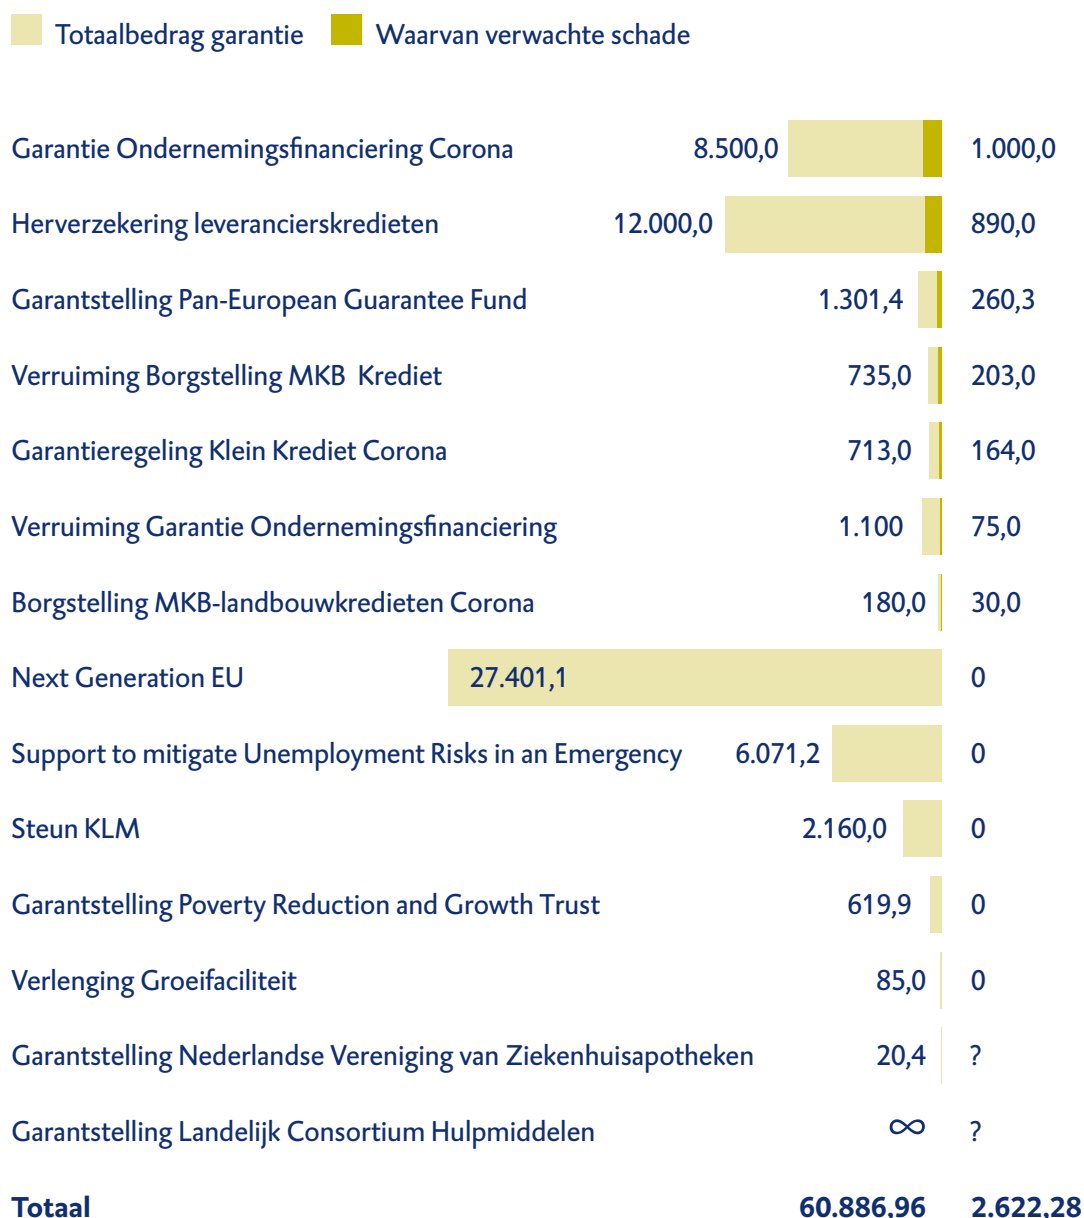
Totaalbedrag garantie   Waarvan verwachte schade

| | | |
|---|---|---|
| Garantie Ondernemingsfinanciering Corona | 8.500,0 | 1.000,0 |
| Herverzekering leverancierskredieten | 12.000,0 | 890,0 |
| Garantstelling Pan-European Guarantee Fund | 1.301,4 | 260,3 |
| Verruiming Borgstelling MKB Krediet | 735,0 | 203,0 |
| Garantieregeling Klein Krediet Corona | 713,0 | 164,0 |
| Verruiming Garantie Ondernemingsfinanciering | 1.100 | 75,0 |
| Borgstelling MKB-landbouwkredieten Corona | 180,0 | 30,0 |
| Next Generation EU | 27.401,1 | 0 |
| Support to mitigate Unemployment Risks in an Emergency | 6.071,2 | 0 |
| Steun KLM | 2.160,0 | 0 |
| Garantstelling Poverty Reduction and Growth Trust | 619,9 | 0 |
| Verlenging Groeifaciliteit | 85,0 | 0 |
| Garantstelling Nederlandse Vereniging van Ziekenhuisapotheken | 20,4 | ? |
| Garantstelling Landelijk Consortium Hulpmiddelen | $\infty$ | ? |
| **Totaal** | **60.886,96** | **2.622,28** |